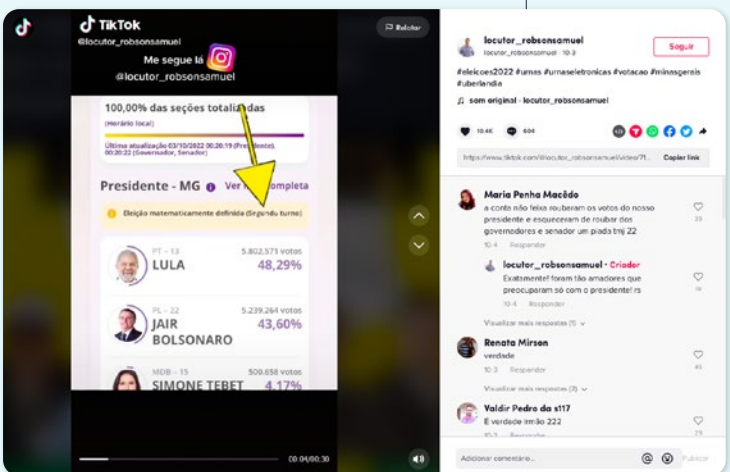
TikTok
@locutor_robsonsamuel
Denunciar
Me segue lá
@locutor_robsonsamuel

100,00% das seções totalizadas
(Horário local)
Última atualização 03/10/2022 00:20:19 (Presidente), 00:20:22 (Governador, Senador)

Presidente - MG
Ver lista completa
Eleição matematicamente definida (Segundo turno)

PT – 13
LULA
5.802.571 votos
48,29%

PL – 22
JAIR BOLSONARO
5.239.264 votos
43,60%

MDB – 15
SIMONE TEBET
500.658 votos
4,17%

00:04/00:30

locutor_robsonsamuel
locutor_robsonsamuel · 10-3
Seguir
#eleicoes2022 #urnas #urnaseletronicas #votacao #minasgerais #uberlandia
som original - locutor_robsonsamuel
10.4K
604
https://www.tiktok.com/@locutor_robsonsamuel/video/71...
Copiar link

Maria Penha Macêdo
a conta não fecha roubaram os votos do nosso presidente e esqueceram de roubar dos governadores e senador um piada bmj 22
10-4 Responder
33

locutor_robsonsamuel · Criador
Exatamente! foram tão amadores que preocuparam só com o presidente! rs
10-4 Responder
16

Visualizar mais respostas (1)

Renata Mirsen
verdade
10-3 Responder
45

Visualizar mais respostas (3)

Valdir Pedro da s117
É verdade irmão 222
10-3 Responder
23

Adicionar comentário...
Publicar